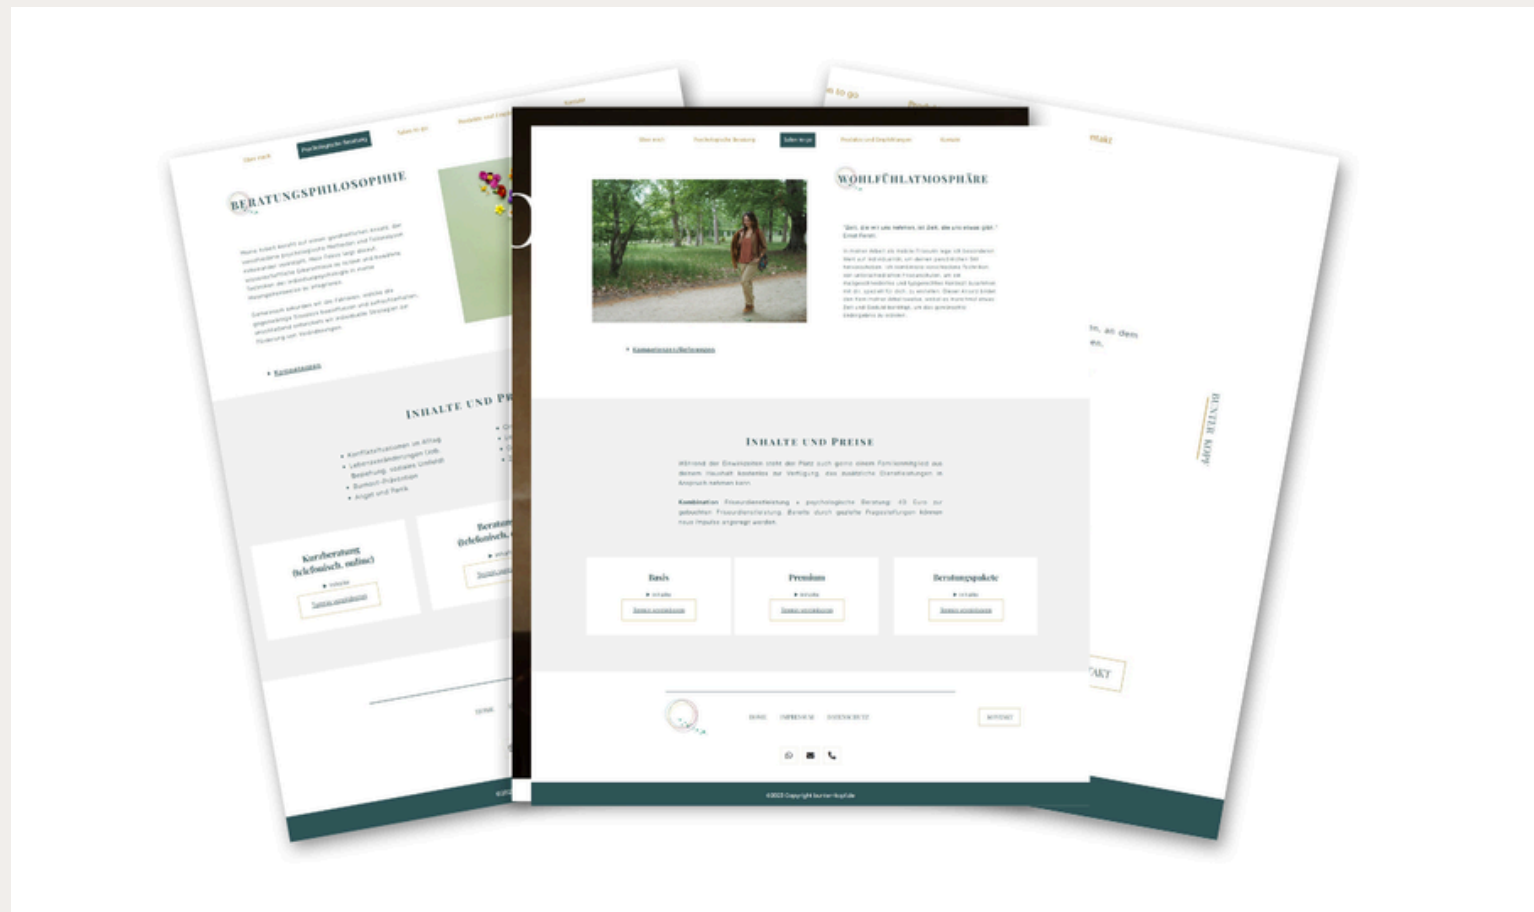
Über mich

Psychologische Beratung

Salon to go

Produkte und Erweiterungen

Kontakt

BERATUNGSPHILOSOPHIE

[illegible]

• Kompetenzen

INHALTE UND PR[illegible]

• Konfliktsituationen im Alltag
• Lebensveränderungen (z.B. Trennung, Beziehung, Umbruch)
• Burnout-Prävention
• Angst und Panik

Kurzberatung (telefonisch, online)

Termin vereinbaren

Beratung (telefonisch, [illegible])

Termin vereinbaren

WOHLFÜHLATMOSPHÄRE

"Zeit, die wir uns nehmen, ist Zeit, die uns etwas gibt."
Ernst Ferstl

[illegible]

• Kompetenzen/Referenzen

INHALTE UND PREISE

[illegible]

Kombination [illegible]

Basis

Termin vereinbaren

Premium

Termin vereinbaren

Beratungspakete

Termin vereinbaren

HOME IMPRESSUM DATENSCHUTZ

KONTAKT

©2023 Copyright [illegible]

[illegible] to go

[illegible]ntakt

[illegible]n, an dem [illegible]en.

BUNTER KOPF

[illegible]AKT